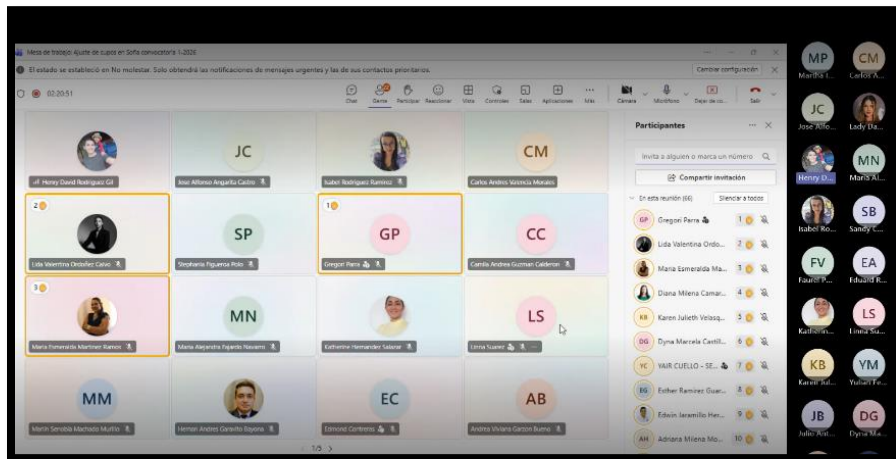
Mesa de trabajo: Ajuste de cupos en Sofia convocatoria 1-2026

El estado se estableció en No molestar. Solo obtendrá las notificaciones de mensajes urgentes y las de sus contactos prioritarios.

Cambiar configuración

02:20:51

Chat Gente Participar Reaccionar Vista Controles Salas Aplicaciones Más Cámara Micrófono Dejar de co... Salir

Henry David Rodriguez Gil

JC
Jose Alfonso Angarita Castro

Isabel Rodriguez Ramirez

CM
Carlos Andres Valencia Morales

2
Lida Valentina Ordoñez Calvo

SP
Stephania Figueroa Polo

1
GP
Gregori Parra

CC
Camila Andrea Guzman Calderon

3
Maria Esmeralda Martinez Ramos

MN
Maria Alejandra Fajardo Navarro

Katherine Hernandez Salazar

LS
Linna Suarez

MM
Martin Senobia Machado Murillo

Hernan Andres Garavito Bayona

EC
Edmond Contreras

AB
Andrea Viviana Garzon Bueno

1/5

Participantes

Invita a alguien o marca un número

Compartir invitación

En esta reunión (66)

Silenciar a todos

GP Gregori Parra 1
Lida Valentina Ordo... 2
Maria Esmeralda Ma... 3
Diana Milena Camar... 4
KB Karen Julieth Velasq... 5
DG Dyna Marcela Castill... 6
YC YAIR CUELLO - SE... 7
EG Esther Ramirez Guar... 8
Edwin Jaramillo Her... 9
AH Adriana Milena Mo... 10

MP
Martha I...

CM
Carlos A...

JC
Jose Alfo...

Lady Da...

Henry D...

MN
Maria Al...

Isabel Ro...

SB
Sandy C...

FV
Fauricio P...

EA
Eduard R...

Katherin...

LS
Linna Su...

KB
Karen Jul...

YM
Yuliam Fe...

JB
Julio And...

DG
Dyna Ma...